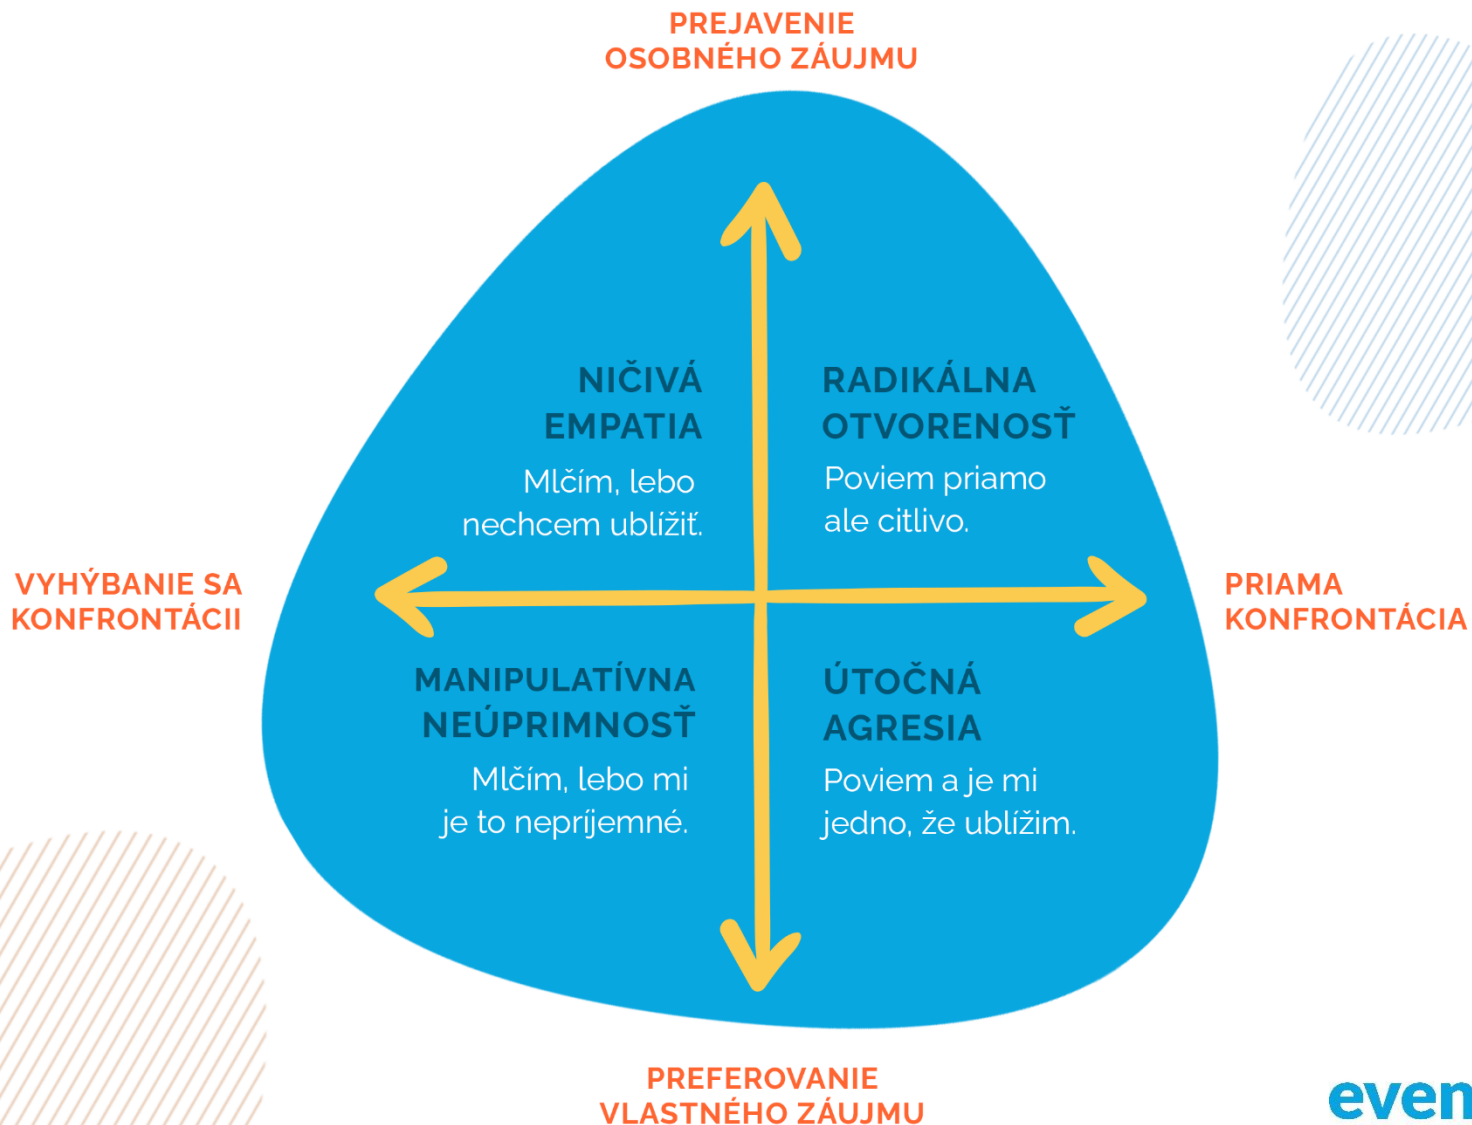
PREJAVENIE OSOBNÉHO ZÁUJMU

NIČIVÁ EMPATIA

Mlčím, lebo nechcem ublížiť.

RADIKÁLNA OTVORENOSŤ

Poviem priamo ale citlivo.

VYHÝBANIE SA KONFRONTÁCII

PRIAMA KONFRONTÁCIA

MANIPULATÍVNA NEÚPRIMNOSŤ

Mlčím, lebo mi je to nepríjemné.

ÚTOČNÁ AGRESIA

Poviem a je mi jedno, že ublížim.

PREFEROVANIE VLASTNÉHO ZÁUJMU

even